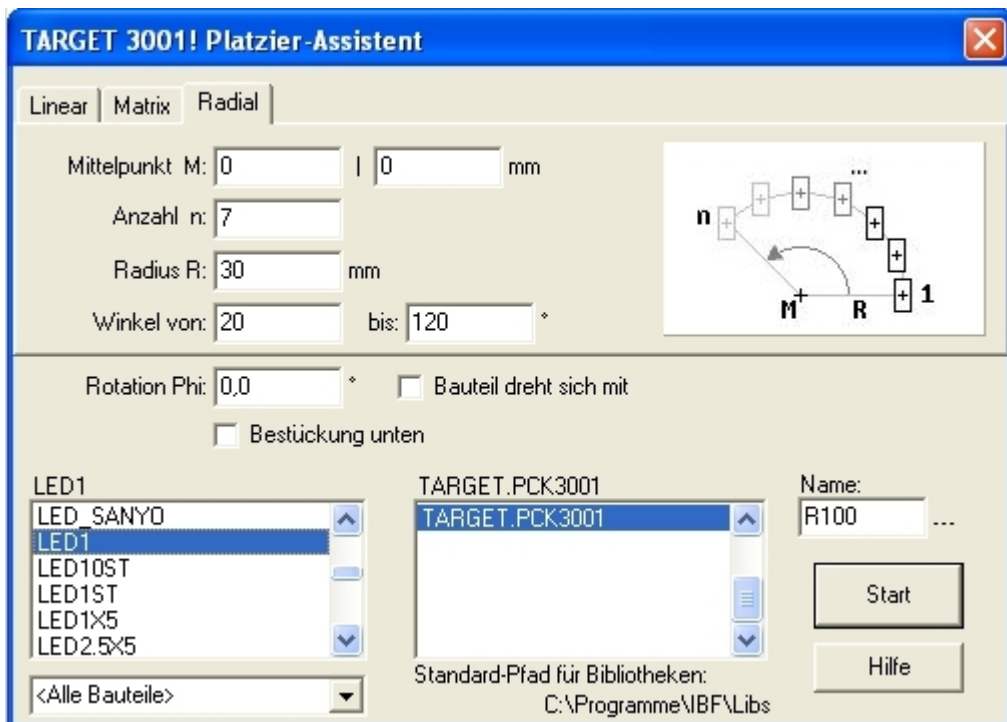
TARGET 3001! Platzier-Assistent

Linear | Matrix | Radial

Mittelpunkt M: 0 | 0 mm

Anzahl n: 7

Radius R: 30 mm

Winkel von: 20 bis: 120 °

n ... M R 1

Rotation Phi: 0,0 ° Bauteil dreht sich mit

Bestückung unten

LED1
LED_SANYO
LED1
LED10ST
LED1ST
LED1X5
LED2.5X5

<Alle Bauteile>

TARGET.PCK3001
TARGET.PCK3001

Standard-Pfad für Bibliotheken:
C:\Programme\IBF\Libs

Name:
R100 ...

Start

Hilfe